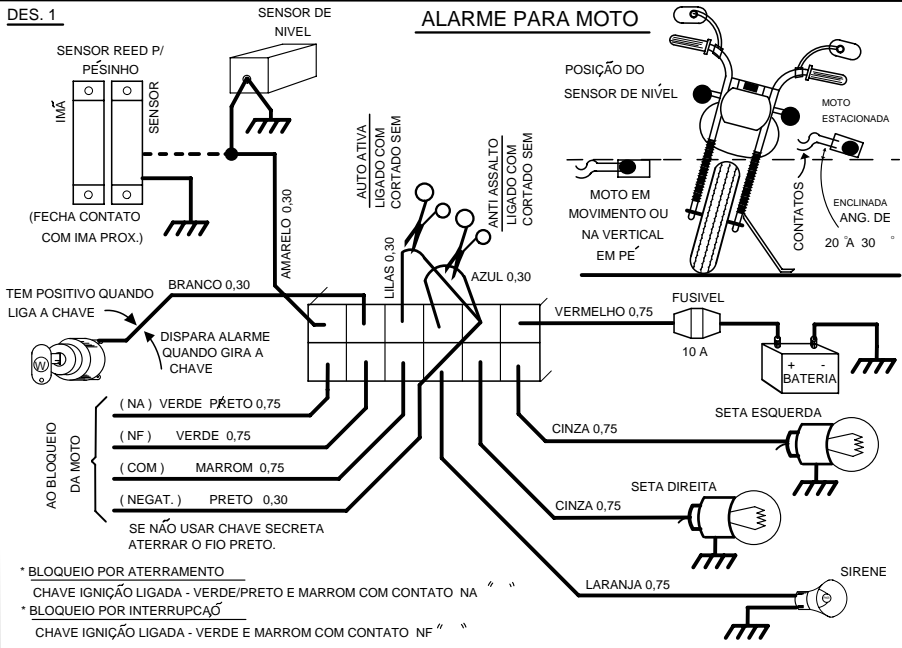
DES. 1

ALARME PARA MOTO

SENSOR DE NIVEL

SENSOR REED P/ PESINHO

IMÃ

SENSOR

(FECHA CONTATO COM IMA PROX.)

AMARELO 0,30

AUTO ATIVA LIGADO COM CORTADO SEM

ANTI ASSALTO LIGADO COM CORTADO SEM

LILAS 0,30

AZUL 0,30

POSIÇÃO DO SENSOR DE NIVEL

MOTO ESTACIONADA

MOTO EM MOVIMENTO OU NA VERTICAL EM PE´

CONTATOS

ENCLINADA ANG. DE 20 °A 30 °

TEM POSITIVO QUANDO LIGA A CHAVE

BRANCO 0,30

DISPARA ALARME QUANDO GIRA A CHAVE

VERMELHO 0,75

FUSIVEL

10 A

+ -

BATERIA

AO BLOQUEIO DA MOTO

( NA ) VERDE PRETO 0,75

( NF ) VERDE 0,75

( COM ) MARROM 0,75

( NEGAT. ) PRETO 0,30

SE NÃO USAR CHAVE SECRETA ATERRAR O FIO PRETO.

CINZA 0,75

SETA ESQUERDA

SETA DIREITA

CINZA 0,75

LARANJA 0,75

SIRENE

* BLOQUEIO POR ATERRAMENTO

CHAVE IGNIÇÃO LIGADA - VERDE/PRETO E MARROM COM CONTATO NA " "

* BLOQUEIO POR INTERRUPÇÃO

CHAVE IGNIÇÃO LIGADA - VERDE E MARROM COM CONTATO NF " "